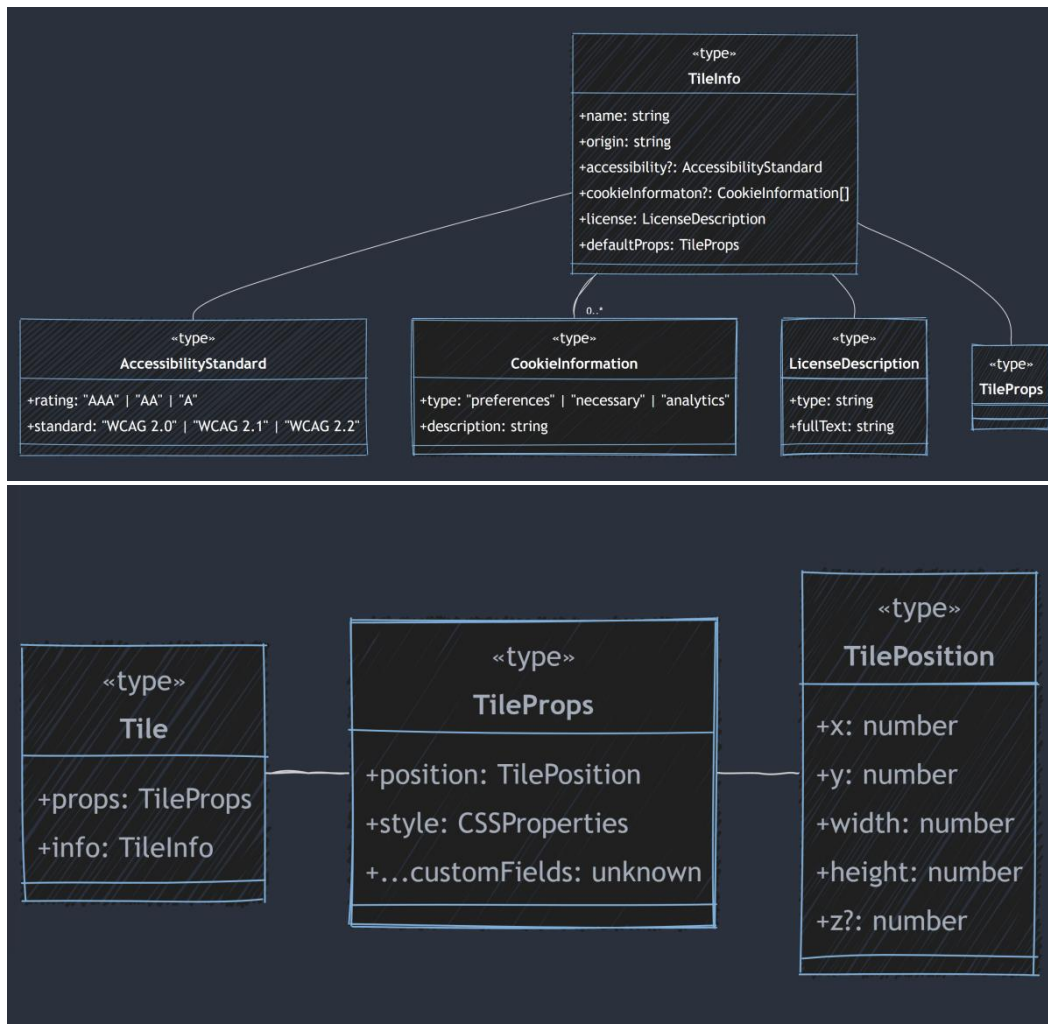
«type»
TileInfo

+name: string
+origin: string
+accessibility?: AccessibilityStandard
+cookieInformaton?: CookieInformation[]
+license: LicenseDescription
+defaultProps: TileProps

0..*

«type»
AccessibilityStandard

+rating: "AAA" | "AA" | "A"
+standard: "WCAG 2.0" | "WCAG 2.1" | "WCAG 2.2"

«type»
CookieInformation

+type: "preferences" | "necessary" | "analytics"
+description: string

«type»
LicenseDescription

+type: string
+fullText: string

«type»
TileProps

«type»
Tile

+props: TileProps
+info: TileInfo

«type»
TileProps

+position: TilePosition
+style: CSSProperties
+...customFields: unknown

«type»
TilePosition

+x: number
+y: number
+width: number
+height: number
+z?: number